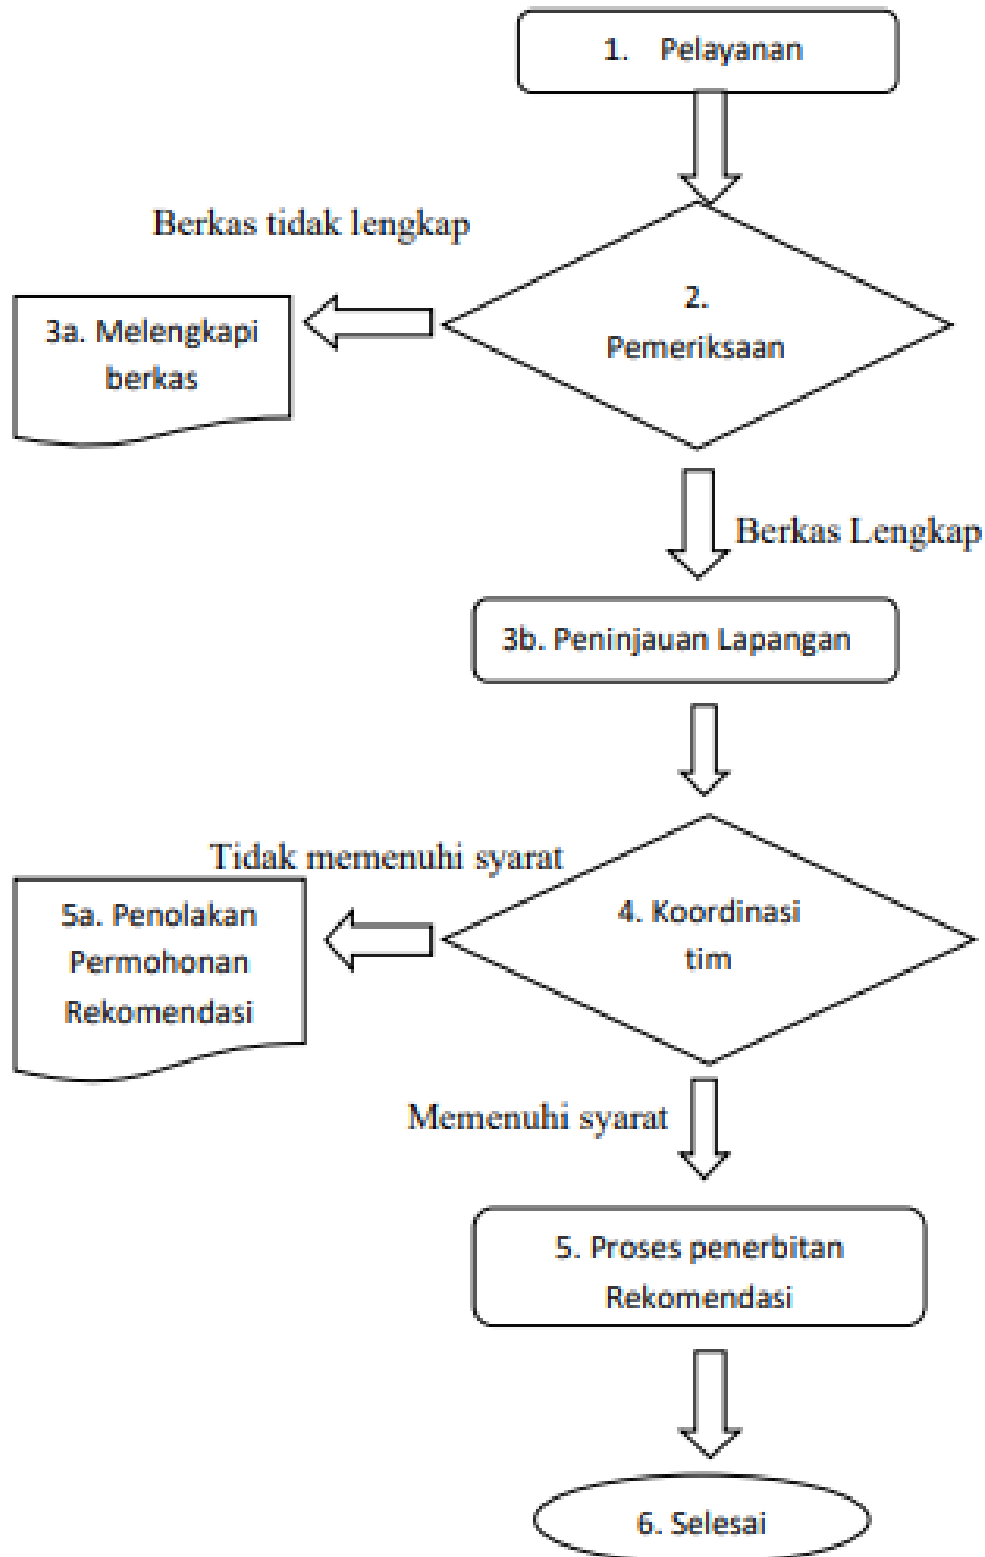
1. Pelayanan

Berkas tidak lengkap

3a. Melengkapi berkas

2. Pemeriksaan

Berkas Lengkap

3b. Peninjauan Lapangan

Tidak memenuhi syarat

5a. Penolakan Permohonan Rekomendasi

4. Koordinasi tim

Memenuhi syarat

5. Proses penerbitan Rekomendasi

6. Selesai